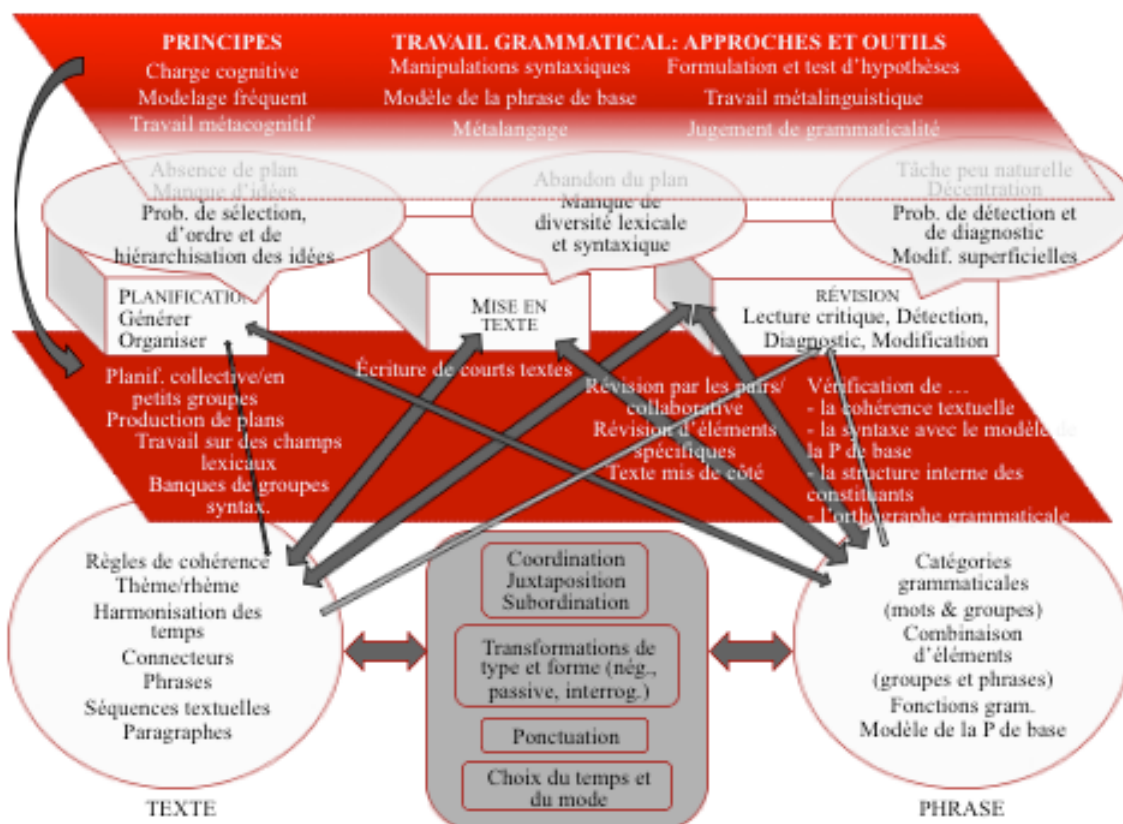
PRINCIPES
Charge cognitive
Modelage fréquent
Travail métacognitif

TRAVAIL GRAMMATICAL: APPROCHES ET OUTILS
Manipulations syntaxiques
Modèle de la phrase de base
Métalangage
Formulation et test d'hypothèses
Travail métalinguistique
Jugement de grammaticalité

Absence de plan
Manque d'idées
Prob. de sélection, d'ordre et de hiérarchisation des idées

Abandon du plan
Manque de diversité lexicale et syntaxique

Tâche peu naturelle
Décentration
Prob. de détection et de diagnostic
Modif. superficielles

PLANIFICATION
Générer
Organiser

MISE EN TEXTE

RÉVISION
Lecture critique, Détection, Diagnostic, Modification

Planif. collective/en petits groupes
Production de plans
Travail sur des champs lexicaux
Banques de groupes syntax.

Écriture de courts textes

Révision par les pairs/ collaborative
Révision d'éléments spécifiques
Texte mis de côté

Vérification de …
- la cohérence textuelle
- la syntaxe avec le modèle de la P de base
- la structure interne des constituants
- l'orthographe grammaticale

Règles de cohérence
Thème/rhème
Harmonisation des temps
Connecteurs
Phrases
Séquences textuelles
Paragraphes

Coordination
Juxtaposition
Subordination

Transformations de type et forme (nég., passive, interrog.)

Ponctuation

Choix du temps et du mode

Catégories grammaticales
(mots & groupes)
Combinaison d'éléments
(groupes et phrases)
Fonctions gram.
Modèle de la P de base

TEXTE

PHRASE